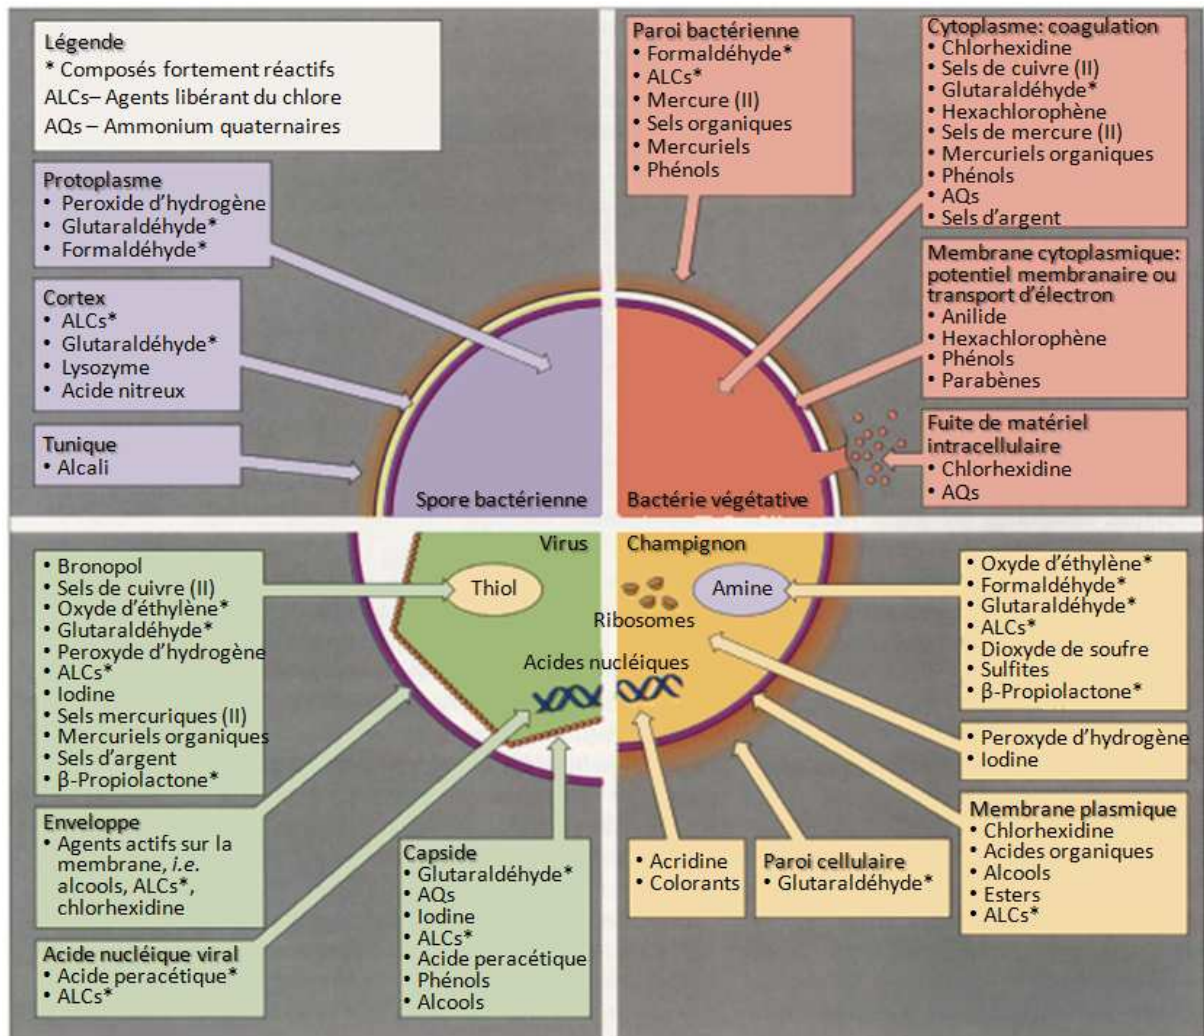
Légende
* Composés fortement réactifs
ALCs– Agents libérant du chlore
AQs – Ammonium quaternaires

Protoplasme
• Peroxide d'hydrogène
• Glutaraldéhyde*
• Formaldéhyde*

Cortex
• ALCs*
• Glutaraldéhyde*
• Lysozyme
• Acide nitreux

Tunique
• Alcali

Spore bactérienne

Paroi bactérienne
• Formaldéhyde*
• ALCs*
• Mercure (II)
• Sels organiques
• Mercuriels
• Phénols

Cytoplasme: coagulation
• Chlorhexidine
• Sels de cuivre (II)
• Glutaraldéhyde*
• Hexachlorophène
• Sels de mercure (II)
• Mercuriels organiques
• Phénols
• AQs
• Sels d'argent

Membrane cytoplasmique: potentiel membranaire ou transport d'électron
• Anilide
• Hexachlorophène
• Phénols
• Parabènes

Fuite de matériel intracellulaire
• Chlorhexidine
• AQs

Bactérie végétative

• Bronopol
• Sels de cuivre (II)
• Oxyde d'éthylène*
• Glutaraldéhyde*
• Peroxyde d'hydrogène
• ALCs*
• Iodine
• Sels mercuriques (II)
• Mercuriels organiques
• Sels d'argent
• β-Propiolactone*

Virus
Thiol

Champignon
Amine
Ribosomes
Acides nucléiques

• Oxyde d'éthylène*
• Formaldéhyde*
• Glutaraldéhyde*
• ALCs*
• Dioxyde de soufre
• Sulfites
• β-Propiolactone*

• Peroxyde d'hydrogène
• Iodine

Enveloppe
• Agents actifs sur la membrane, i.e. alcools, ALCs*, chlorhexidine

Acide nucléique viral
• Acide peracétique*
• ALCs*

Capside
• Glutaraldéhyde*
• AQs
• Iodine
• ALCs*
• Acide peracétique
• Phénols
• Alcools

• Acridine
• Colorants

Paroi cellulaire
• Glutaraldéhyde*

Membrane plasmique
• Chlorhexidine
• Acides organiques
• Alcools
• Esters
• ALCs*